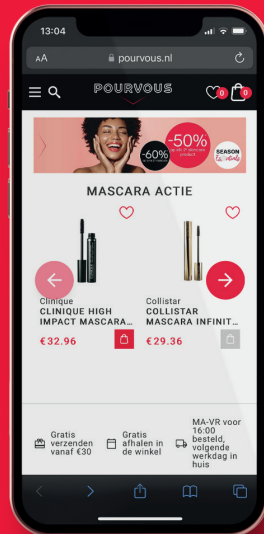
13:04

AA pourvous.nl

POURVOUS

0 0

-60% -50% op de 2e dezelfde product SEASON

MASCARA ACTIE

Clinique
CLINIQUE HIGH IMPACT MASCARA...
€32.96

Collistar
COLLISTAR MASCARA INFINIT...
€29.36

Gratis verzenden vanaf €30

Gratis afhalen in de winkel

MA-VR voor 16:00 besteld, volgende werkdag in huis